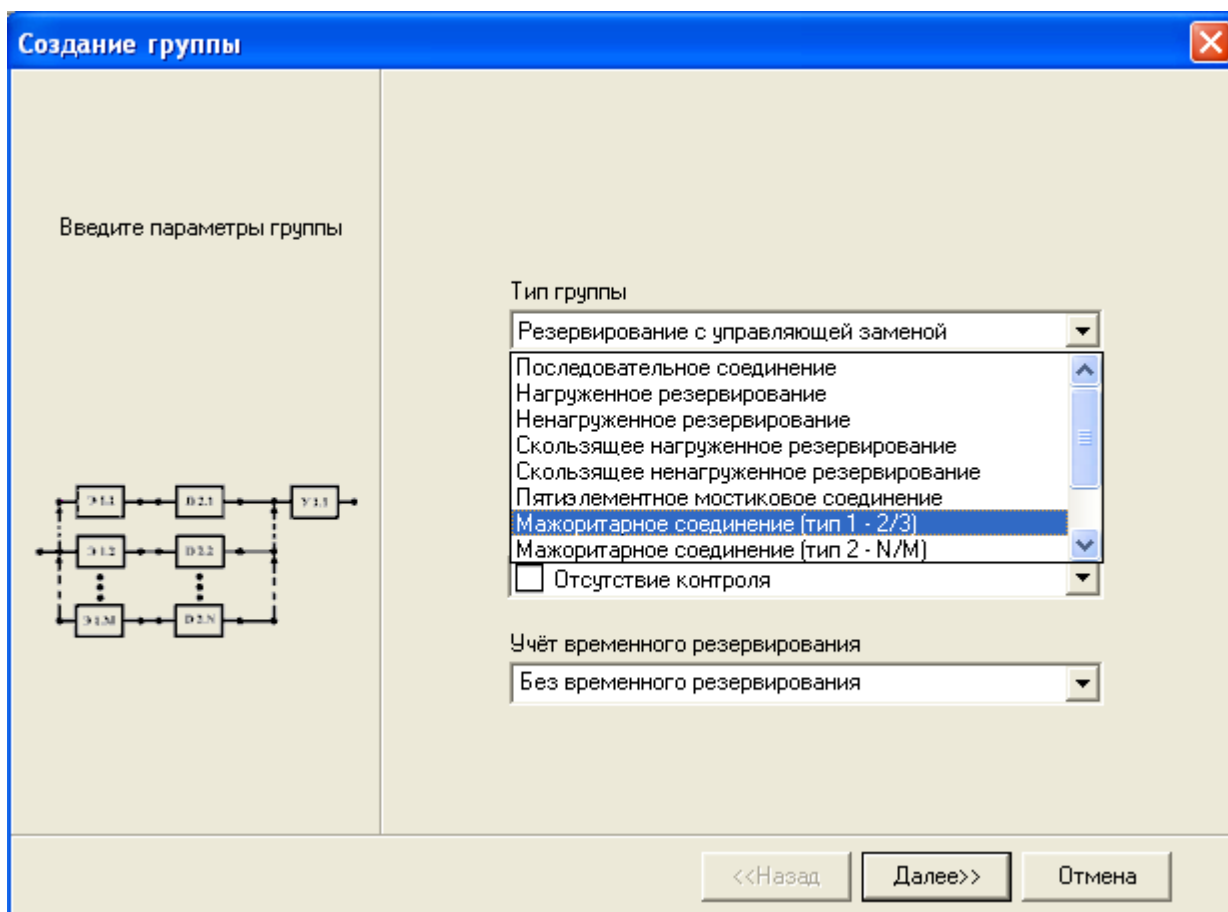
Создание группы

Введите параметры группы

Э1.1
Д2.1
У1.1
Э1.2
Д2.2
Э1.M
Д2.N

Тип группы
Резервирование с управляющей заменой
Последовательное соединение
Нагруженное резервирование
Ненагруженное резервирование
Скользящее нагруженное резервирование
Скользящее ненагруженное резервирование
Пятиэлементное мостиковое соединение
Мажоритарное соединение (тип 1 - 2/3)
Мажоритарное соединение (тип 2 - N/M)
Отсутствие контроля

Учёт временного резервирования
Без временного резервирования

<<Назад
Далее>>
Отмена